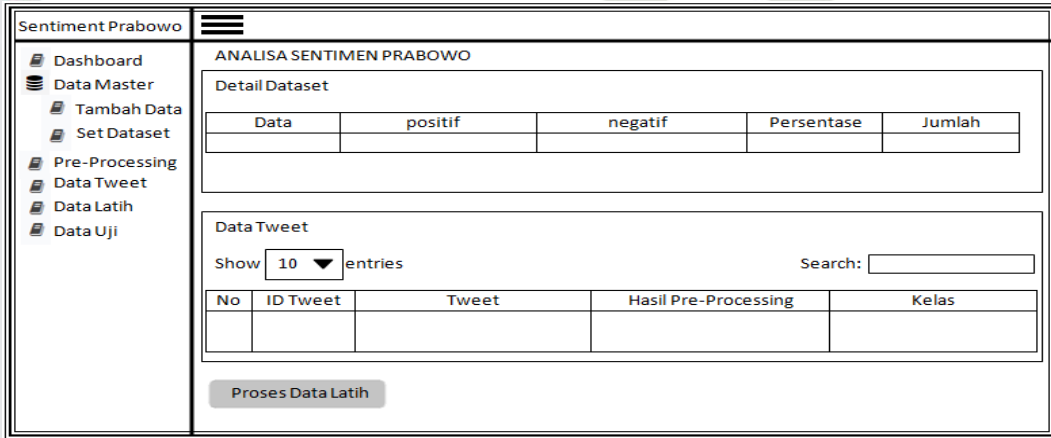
Sentiment Prabowo

Dashboard
Data Master
Tambah Data
Set Dataset
Pre-Processing
Data Tweet
Data Latih
Data Uji

ANALISA SENTIMEN PRABOWO

Detail Dataset

| Data | positif | negatif | Persentase | Jumlah |
|---|---|---|---|---|
| | | | | |

Data Tweet

Show 10 entries

Search:

| No | ID Tweet | Tweet | Hasil Pre-Processing | Kelas |
|---|---|---|---|---|
| | | | | |

Proses Data Latih